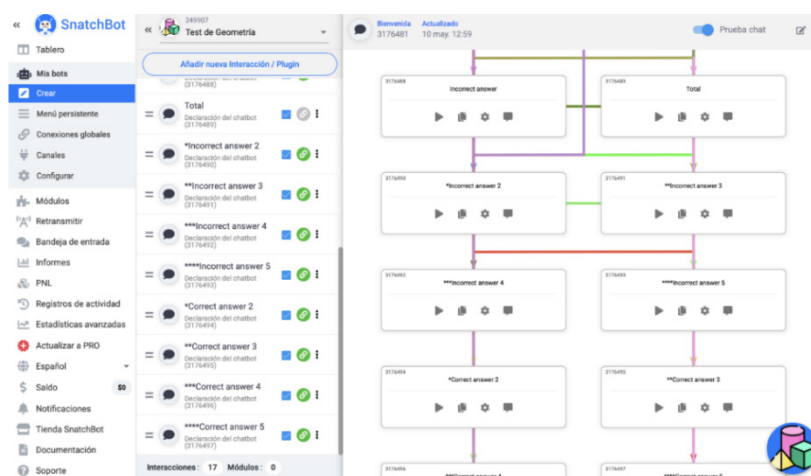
«
SnatchBot
Tablero
Mis bots
Crear
Menú persistente
Conexiones globales
Canales
Configurar
Módulos
Retransmitir
Bandeja de entrada
Informes
PNL
Registros de actividad
Estadísticas avanzadas
Actualizar a PRO
Español
Saldo $0
Notificaciones
Tienda SnatchBot
Documentación
Soporte

«
249507
Test de Geometría
Añadir nueva Interacción / Plugin
Declaración del chatbot (3176488)
Total
Declaración del chatbot (3176489)
*Incorrect answer 2
Declaración del chatbot (3176490)
**Incorrect answer 3
Declaración del chatbot (3176491)
***Incorrect answer 4
Declaración del chatbot (3176492)
****Incorrect answer 5
Declaración del chatbot (3176493)
*Correct answer 2
Declaración del chatbot (3176494)
**Correct answer 3
Declaración del chatbot (3176495)
***Correct answer 4
Declaración del chatbot (3176496)
****Correct answer 5
Declaración del chatbot (3176497)
Interacciones: 17 Módulos: 0

Bienvenida 3176481
Actualizado 10 may. 12:59
Prueba chat

3176488
Incorrect answer
3176489
Total
3176490
*Incorrect answer 2
3176491
**Incorrect answer 3
3176492
***Incorrect answer 4
3176493
****Incorrect answer 5
3176494
*Correct answer 2
3176495
**Correct answer 3
3176496
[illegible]
3176497
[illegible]